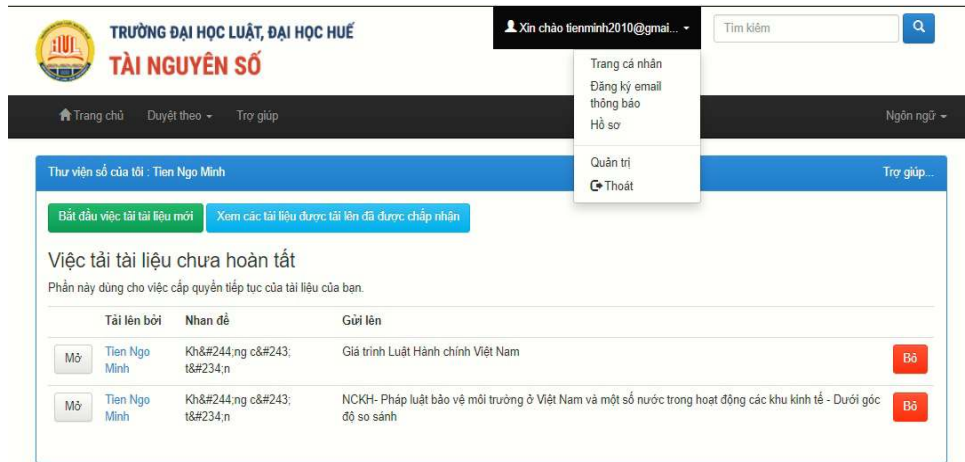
TRƯỜNG ĐẠI HỌC LUẬT, ĐẠI HỌC HUẾ
TÀI NGUYÊN SỐ

Xin chào tienminh2010@gmai...

Tìm kiếm

Trang cá nhân
Đăng ký email thông báo
Hồ sơ
Quản trị
Thoát

Trang chủ   Duyệt theo   Trợ giúp   Ngôn ngữ

Thư viện số của tôi : Tien Ngo Minh   Trợ giúp...

Bắt đầu việc tải tài liệu mới   Xem các tài liệu được tải lên đã được chấp nhận

Việc tải tài liệu chưa hoàn tất

Phần này dùng cho việc cấp quyền tiếp tục của tài liệu của bạn.

| | Tải lên bởi | Nhan đề | Gửi lên | |
|---|---|---|---|---|
| Mở | Tien Ngo Minh | Kh&#244;ng c&#243; t&#234;n | Giá trình Luật Hành chính Việt Nam | Bỏ |
| Mở | Tien Ngo Minh | Kh&#244;ng c&#243; t&#234;n | NCKH- Pháp luật bảo vệ môi trường ở Việt Nam và một số nước trong hoạt động các khu kinh tế - Dưới góc độ so sánh | Bỏ |